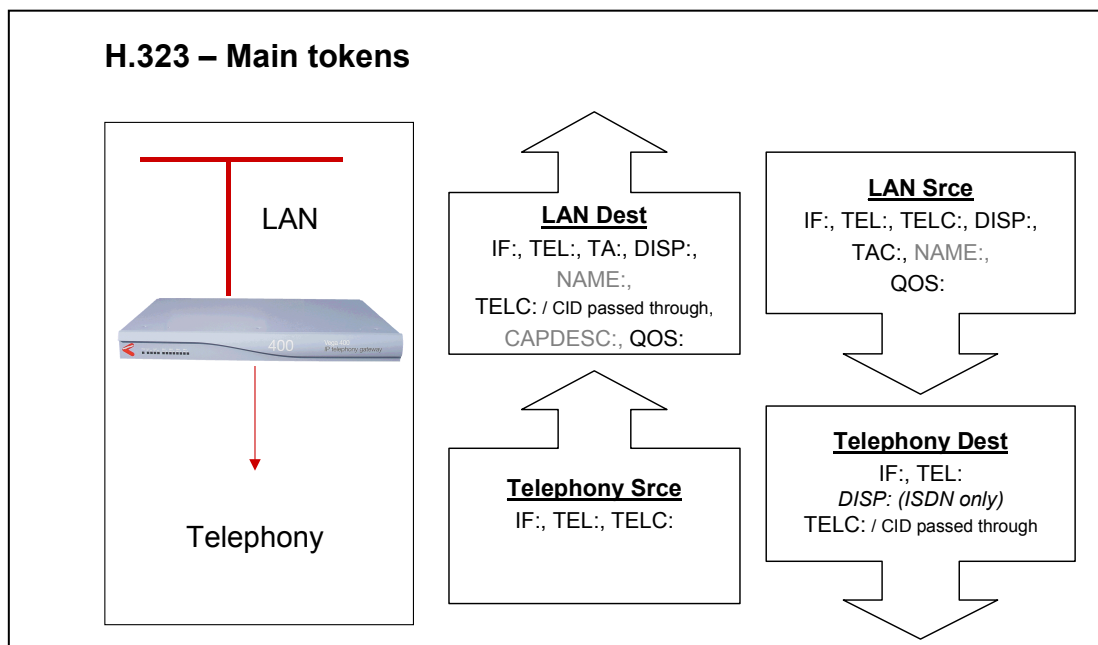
H.323 – Main tokens

LAN

400

Telephony

LAN Dest
IF:, TEL:, TA:, DISP:, NAME:, TELC: / CID passed through, CAPDESC:, QOS:

Telephony Srce
IF:, TEL:, TELC:

LAN Srce
IF:, TEL:, TELC:, DISP:, TAC:, NAME:, QOS:

Telephony Dest
IF:, TEL:
DISP: (ISDN only)
TELC: / CID passed through